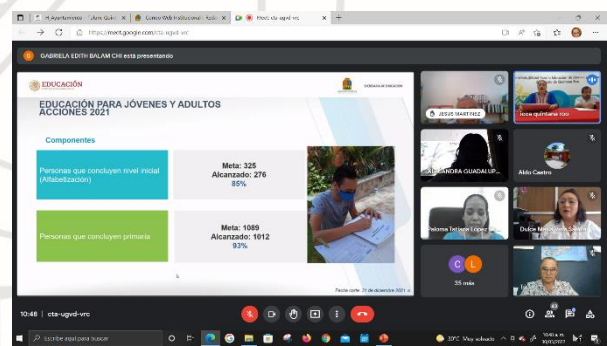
H. Ayuntamiento - Felipe Carrillo Puerto | Correo Web Institucional | Meet: cta-ugvd-vrc

https://meet.google.com/cta-ugvd-vrc

GABRIELA EDITH BALAM CHI está presentando

EDUCACIÓN

SECRETARÍA DE EDUCACIÓN

EDUCACIÓN PARA JÓVENES Y ADULTOS ACCIONES 2021

Componentes

| Personas que concluyen nivel inicial (Alfabetización) | Meta: 325 Alcanzado: 276 85% |
|---|---|
| Personas que concluyen primaria | Meta: 1089 Alcanzado: 1012 93% |

Fecha corte: 31 de diciembre 2021

JESUS MARTINEZ

Rosa quintana roo

ALEJANDRA GUADALUP...

Aldo Castro

Paloma Betzabe Lopez

Dulce Melissa Vera Salazar

C L

35 más

10:48 | cta-ugvd-vrc

Escribe aquí para buscar

23°C Muy soleado

10:48 a. m.